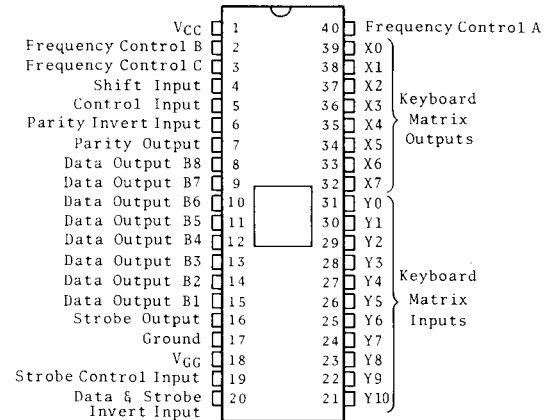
$V_{CC}$ 1
Frequency Control B 2
Frequency Control C 3
Shift Input 4
Control Input 5
Parity Invert Input 6
Parity Output 7
Data Output B8 8
Data Output B7 9
Data Output B6 10
Data Output B5 11
Data Output B4 12
Data Output B3 13
Data Output B2 14
Data Output B1 15
Strobe Output 16
Ground 17
$V_{GG}$ 18
Strobe Control Input 19
Data & Strobe Invert Input 20

40 Frequency Control A
39 X0
38 X1
37 X2
36 X3
35 X4
34 X5
33 X6
32 X7
Keyboard Matrix Outputs

31 Y0
30 Y1
29 Y2
28 Y3
27 Y4
26 Y5
25 Y6
24 Y7
23 Y8
22 Y9
21 Y10
Keyboard Matrix Inputs